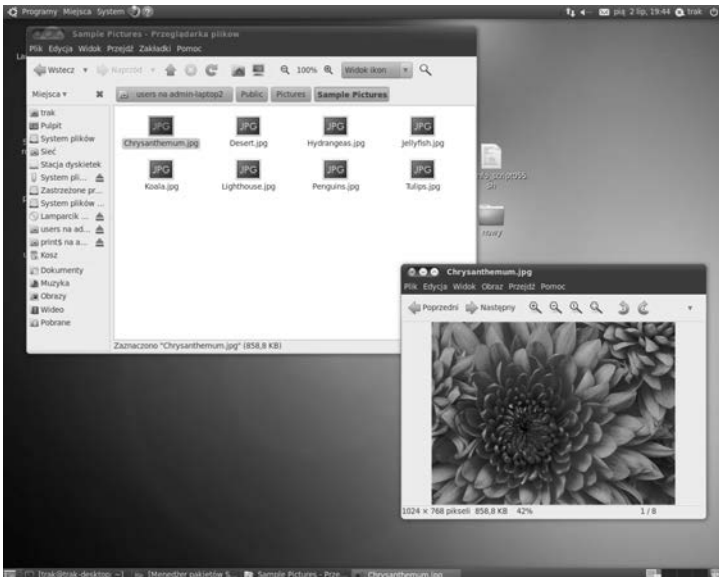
Programy Miejsca System

pią 2 lip, 19:44 trak

Sample Pictures - Przeglądarka plików

Plik Edycja Widok Przejdź Zakładki Pomoc

Wstecz Naprzód 100% Widok ikon

Miejsca users na admin-laptop2 Public Pictures Sample Pictures

trak
Pulpit
System plików
Sieć
Stacja dyskietek
System pli...
Zastrzeżone pr...
System plików ...
Lamparcik ...
users na ad...
print$ na a...
Kosz
Dokumenty
Muzyka
Obrazy
Wideo
Pobrane

JPG Chrysanthemum.jpg
JPG Desert.jpg
JPG Hydrangeas.jpg
JPG Jellyfish.jpg
JPG Koala.jpg
JPG Lighthouse.jpg
JPG Penguins.jpg
JPG Tulips.jpg

Zaznaczono "Chrysanthemum.jpg" (858,8 KB)

nowy

Chrysanthemum.jpg

Plik Edycja Widok Obraz Przejdź Pomoc

Poprzedni Następny

1024 × 768 pikseli 858,8 KB 42% 1 / 8

[trak@trak-desktop: ~] [Menedżer pakietów S... Sample Pictures - Prze... Chrysanthemum.jpg